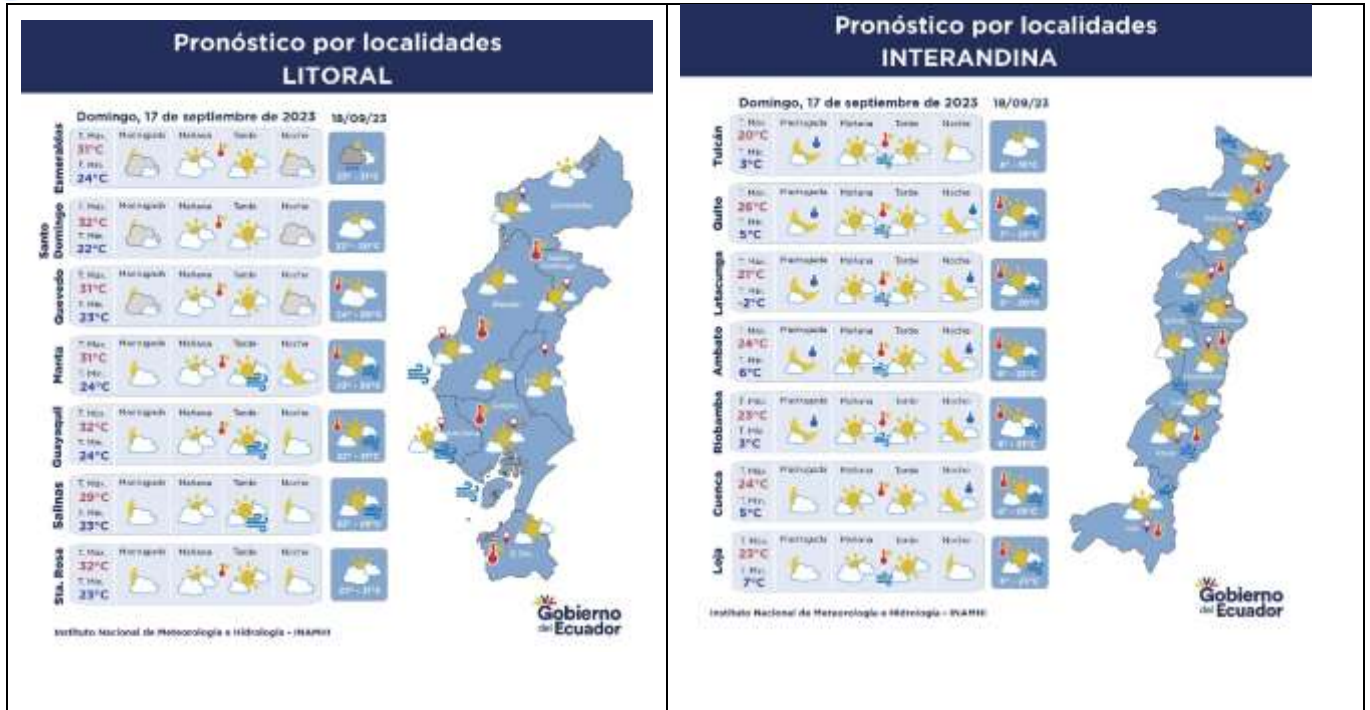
Pronóstico por localidades
LITORAL

Domingo, 17 de septiembre de 2023 18/09/23

| | | Madrugada | Mañana | Tarde | Noche | |
|---|---|---|---|---|---|---|
| Esmeraldas | T. Máx. 31°C T. Mín. 24°C | | | | | 23° - 31°C |
| Santo Domingo | T. Máx. 32°C T. Mín. 22°C | | | | | 22° - 29°C |
| Quevedo | T. Máx. 31°C T. Mín. 23°C | | | | | 24° - 30°C |
| Manta | T. Máx. 31°C T. Mín. 24°C | | | | | 23° - 30°C |
| Guayaquil | T. Máx. 32°C T. Mín. 24°C | | | | | 23° - 31°C |
| Salinas | T. Máx. 29°C T. Mín. 23°C | | | | | 22° - 28°C |
| Sta. Rosa | T. Máx. 32°C T. Mín. 23°C | | | | | 23° - 31°C |

Instituto Nacional de Meteorología e Hidrología - INAMHI

Gobierno del Ecuador

Pronóstico por localidades
INTERANDINA

Domingo, 17 de septiembre de 2023 18/09/23

| | | Madrugada | Mañana | Tarde | Noche | |
|---|---|---|---|---|---|---|
| Tulcán | T. Máx. 20°C T. Mín. 3°C | | | | | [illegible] |
| Quito | T. Máx. 26°C T. Mín. 5°C | | | | | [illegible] |
| Latacunga | T. Máx. 21°C T. Mín. -2°C | | | | | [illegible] |
| Ambato | T. Máx. 24°C T. Mín. 6°C | | | | | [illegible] |
| Riobamba | T. Máx. 23°C T. Mín. 3°C | | | | | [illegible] |
| Cuenca | T. Máx. 24°C T. Mín. 5°C | | | | | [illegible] |
| Loja | T. Máx. 23°C T. Mín. 7°C | | | | | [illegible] |

Instituto Nacional de Meteorología e Hidrología - INAMHI

Gobierno del Ecuador